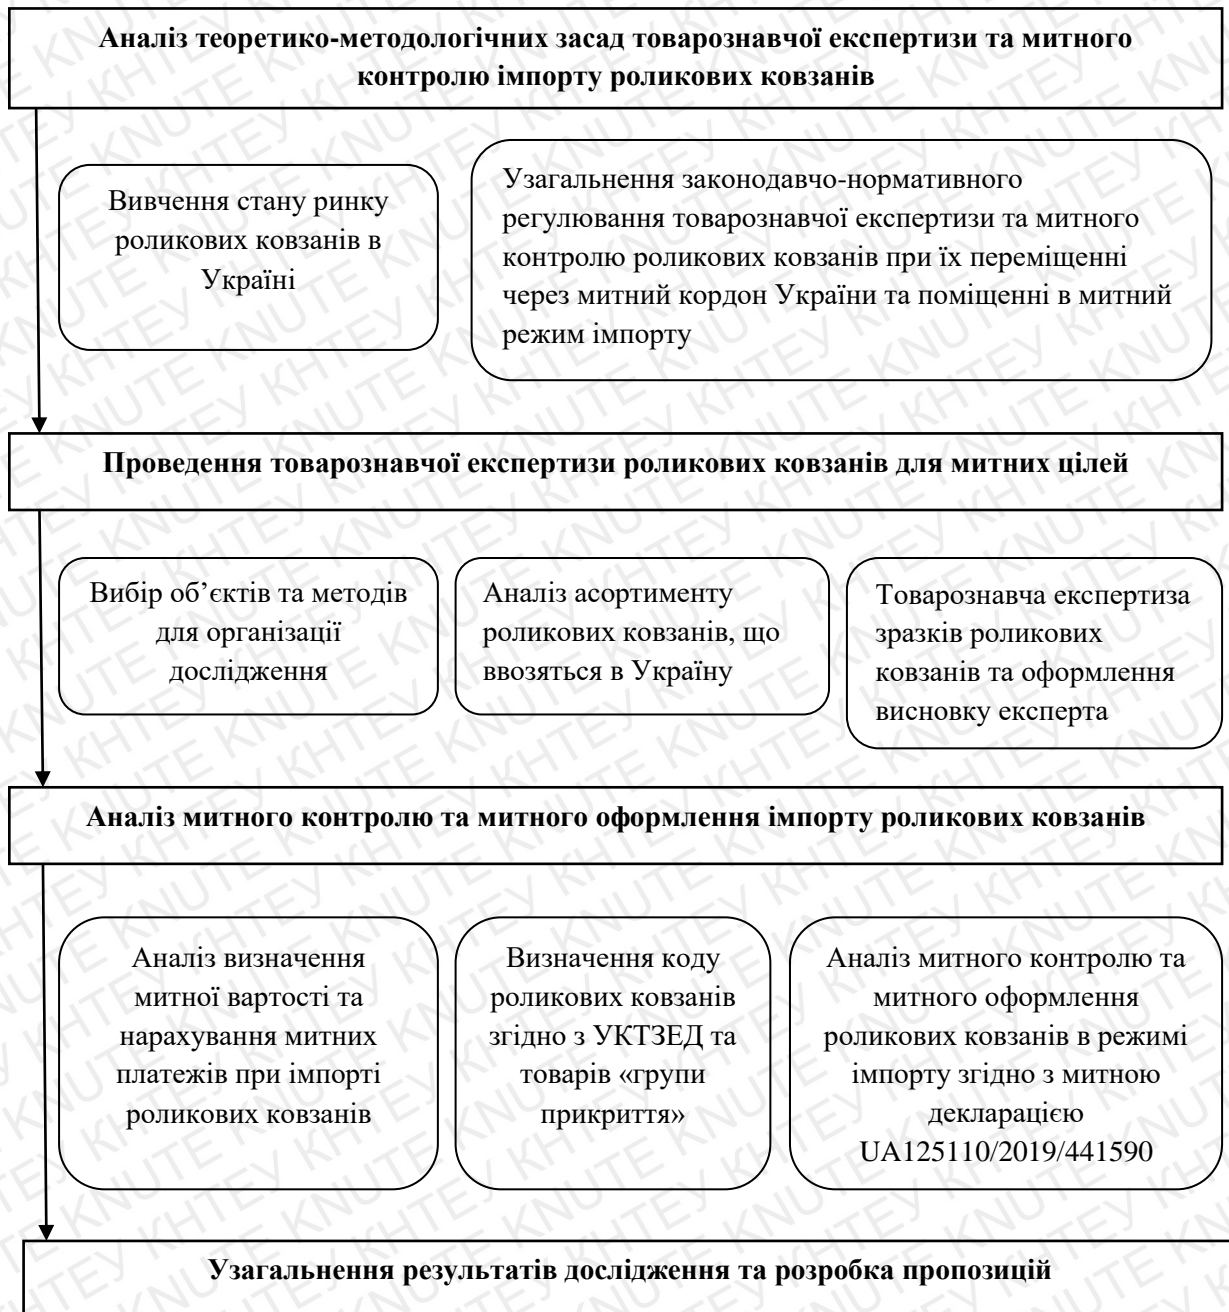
**Аналіз теоретико-методологічних засад товарознавчої експертизи та митного контролю імпорту роликових ковзанів**

Вивчення стану ринку роликових ковзанів в Україні

Узагальнення законодавчо-нормативного регулювання товарознавчої експертизи та митного контролю роликових ковзанів при їх переміщенні через митний кордон України та поміщенні в митний режим імпорту

**Проведення товарознавчої експертизи роликових ковзанів для митних цілей**

Вибір об'єктів та методів для організації дослідження

Аналіз асортименту роликових ковзанів, що ввозяться в Україну

Товарознавча експертиза зразків роликових ковзанів та оформлення висновку експерта

**Аналіз митного контролю та митного оформлення імпорту роликових ковзанів**

Аналіз визначення митної вартості та нарахування митних платежів при імпорті роликових ковзанів

Визначення коду роликових ковзанів згідно з УКТЗЕД та товарів «групи прикриття»

Аналіз митного контролю та митного оформлення роликових ковзанів в режимі імпорту згідно з митною декларацією UA125110/2019/441590

**Узагальнення результатів дослідження та розробка пропозицій**